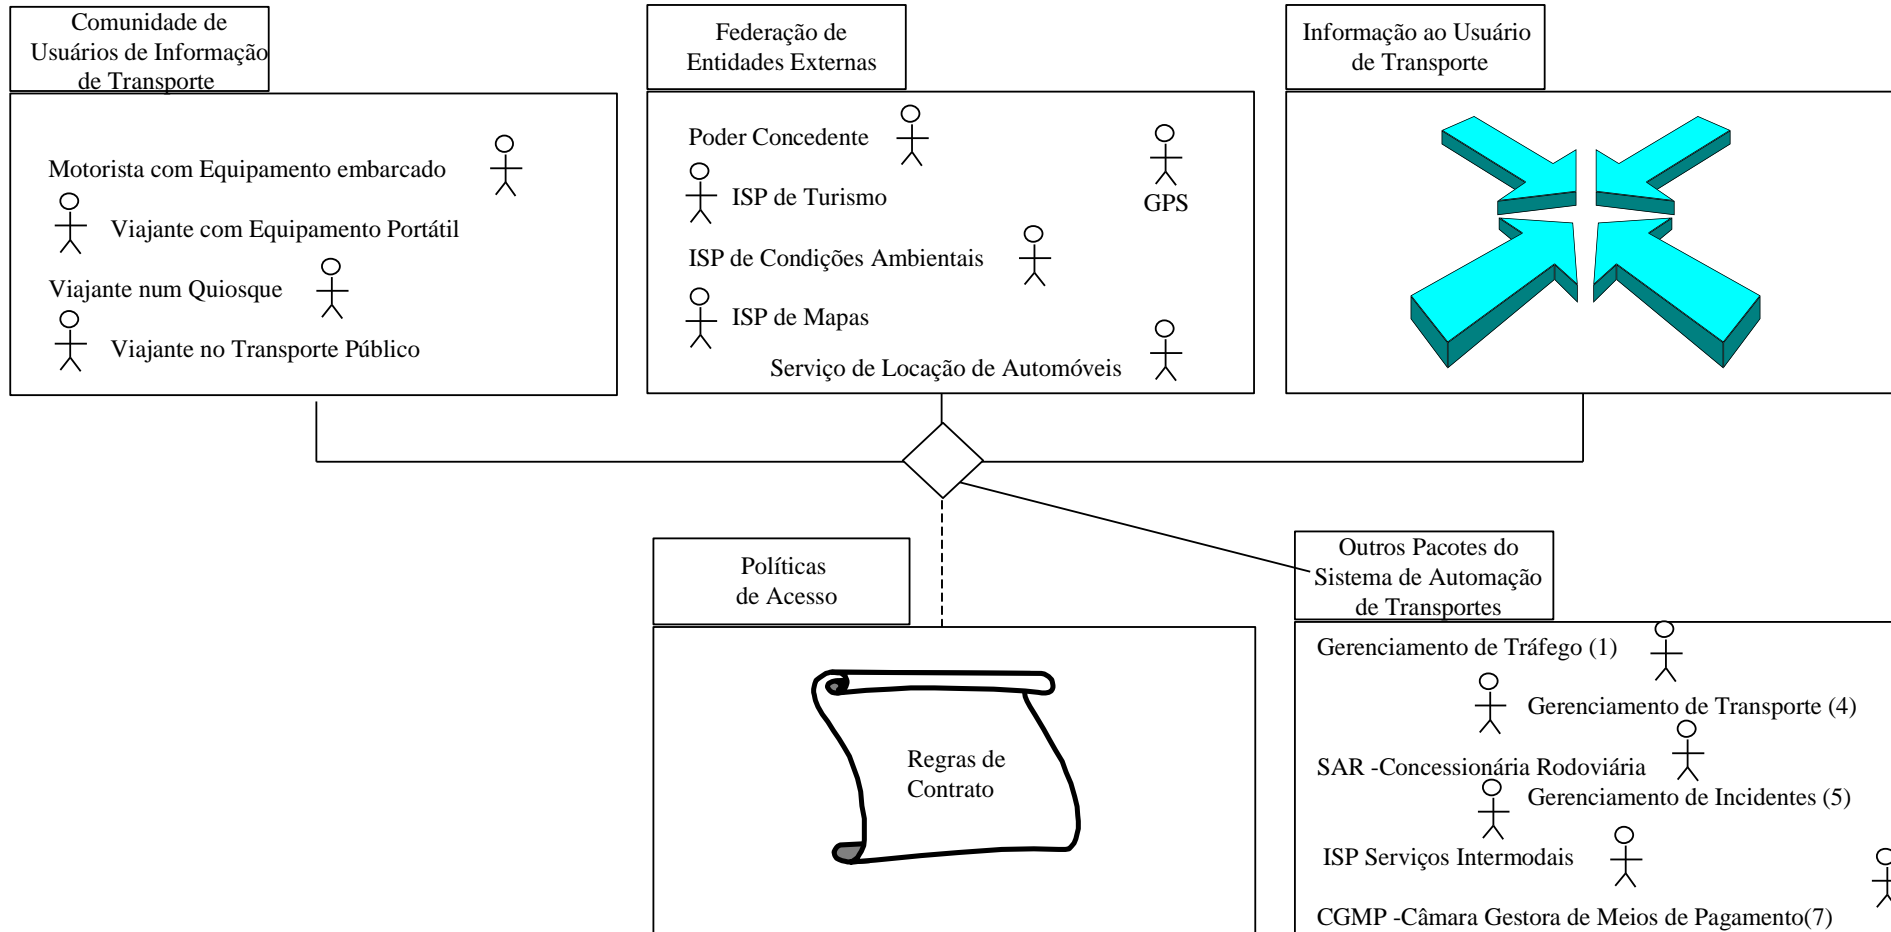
Comunidade de Usuários de Informação de Transporte

Motorista com Equipamento embarcado

Viajante com Equipamento Portátil

Viajante num Quiosque

Viajante no Transporte Público

Federação de Entidades Externas

Poder Concedente

ISP de Turismo

GPS

ISP de Condições Ambientais

ISP de Mapas

Serviço de Locação de Automóveis

Informação ao Usuário de Transporte

Políticas de Acesso

Regras de Contrato

Outros Pacotes do Sistema de Automação de Transportes

Gerenciamento de Tráfego (1)

Gerenciamento de Transporte (4)

SAR -Concessionária Rodoviária

Gerenciamento de Incidentes (5)

ISP Serviços Intermodais

CGMP -Câmara Gestora de Meios de Pagamento(7)